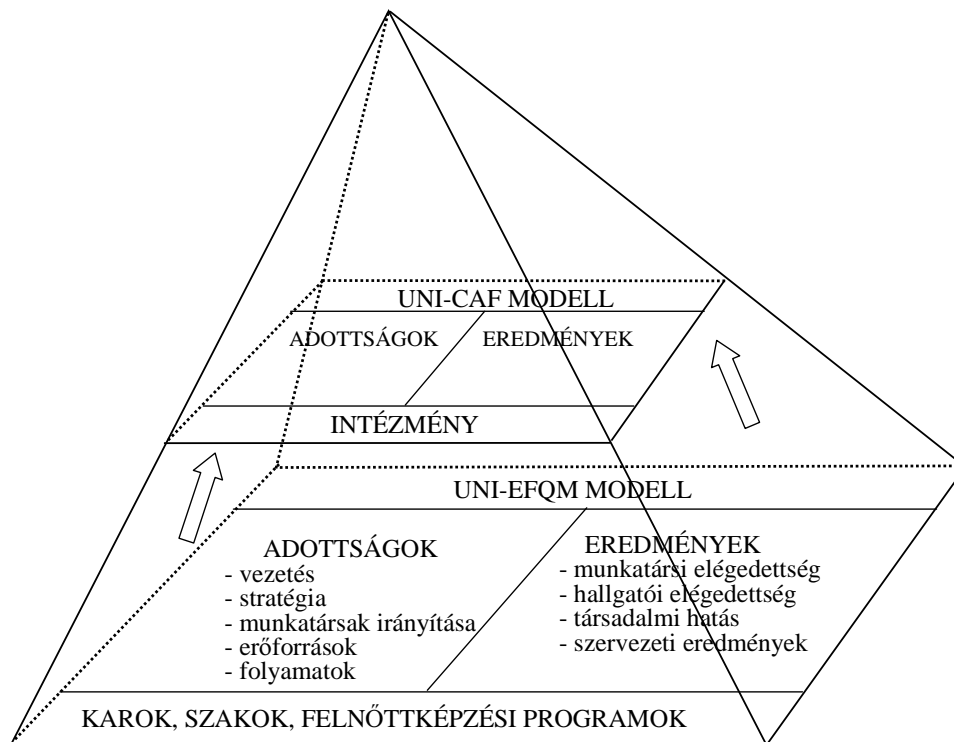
UNI-CAF MODELL

ADOTTSÁGOK

EREDMÉNYEK

INTÉZMÉNY

UNI-EFQM MODELL

ADOTTSÁGOK
- vezetés
- stratégia
- munkatársak irányítása
- erőforrások
- folyamatok

EREDMÉNYEK
- munkatársi elégedettség
- hallgatói elégedettség
- társadalmi hatás
- szervezeti eredmények

KAROK, SZAKOK, FELNŐTTKÉPZÉSI PROGRAMOK